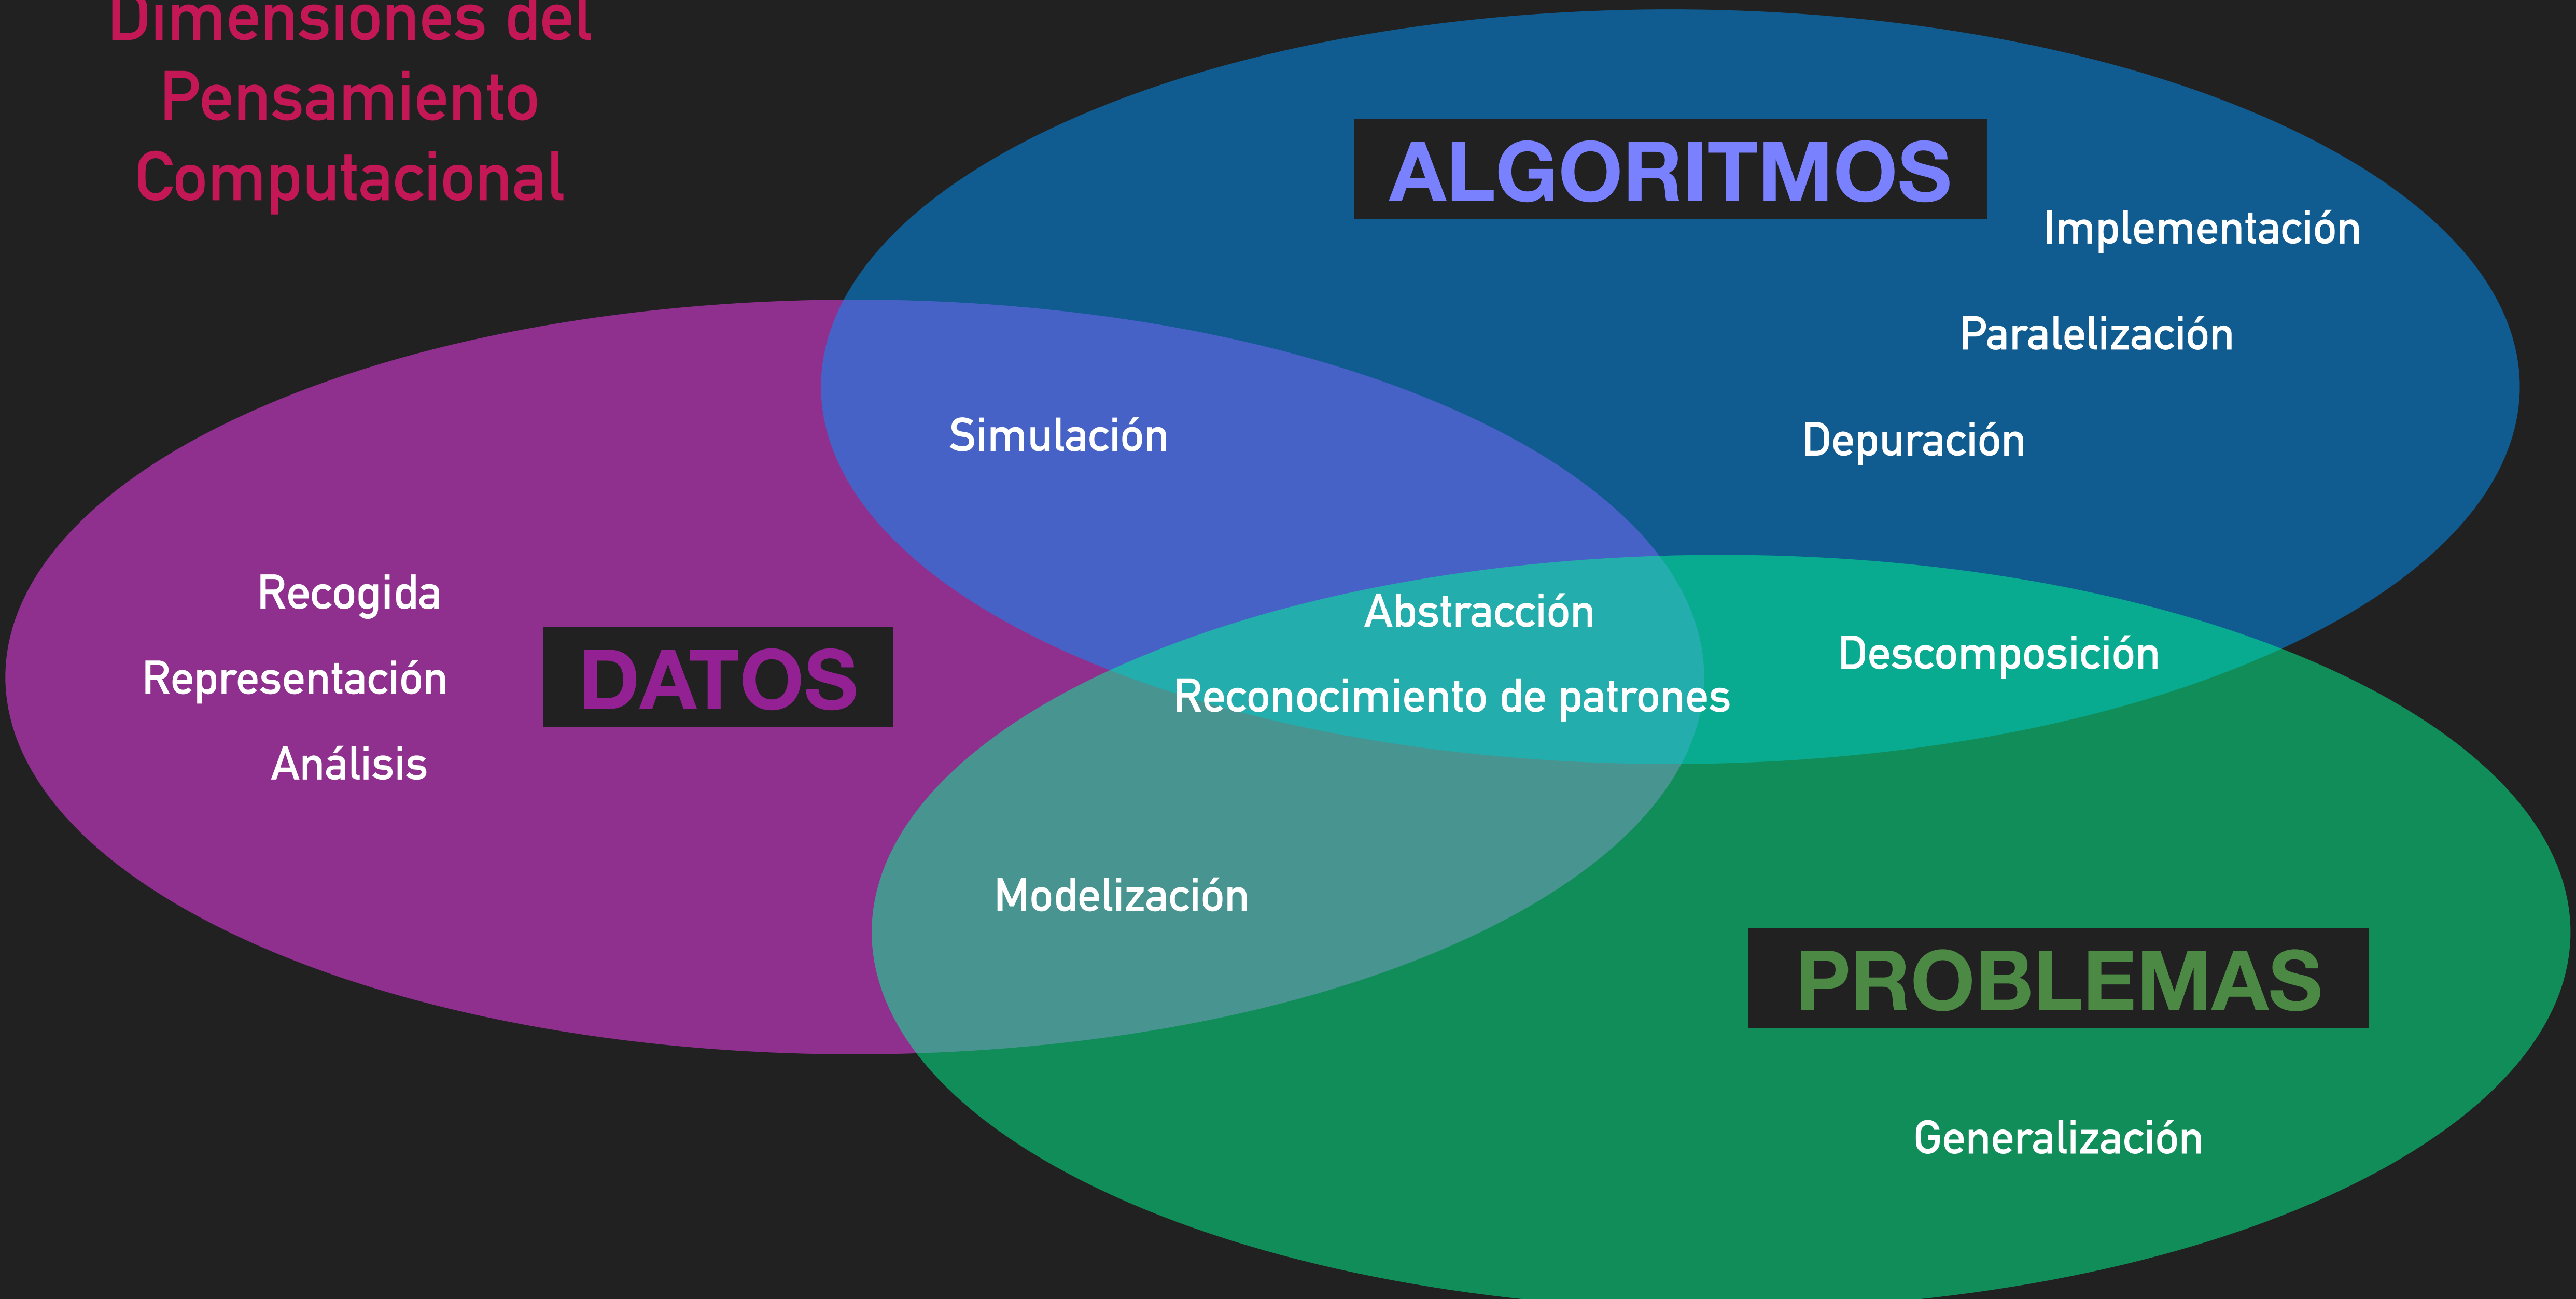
Dimensiones del Pensamiento Computacional

ALGORITMOS

Implementación

Paralelización

Simulación

Depuración

Recogida

Abstracción

DATOS

Descomposición

Representación

Reconocimiento de patrones

Análisis

Modelización

PROBLEMAS

Generalización